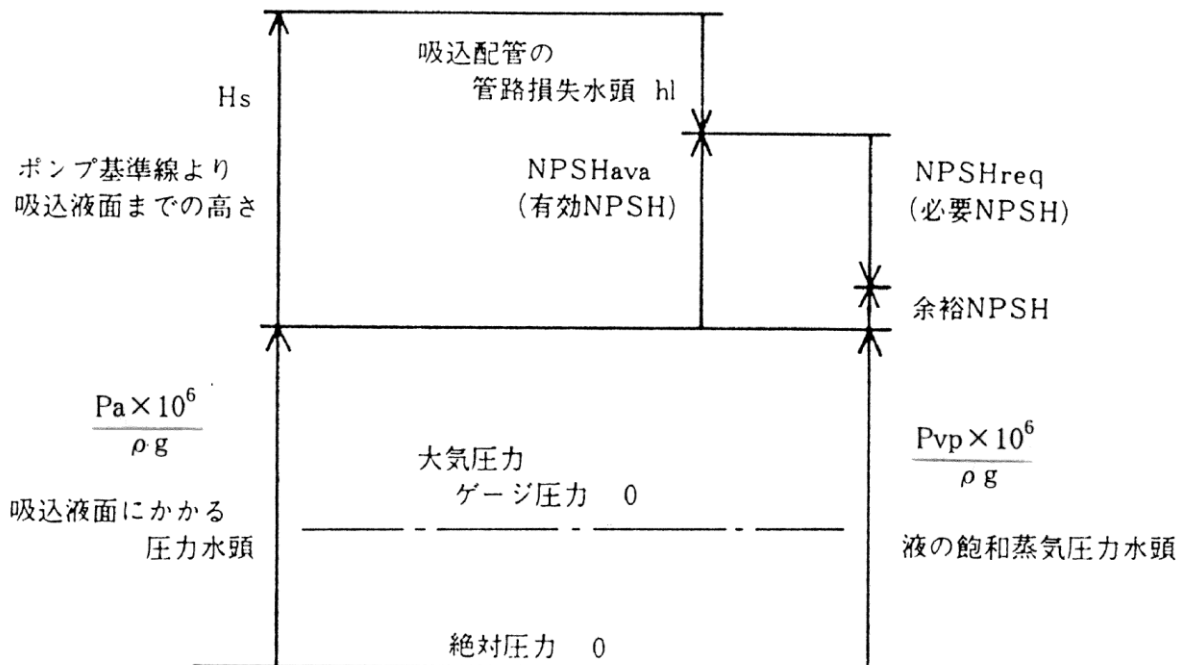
吸込配管の
管路損失水頭 hl

Hs

ポンプ基準線より
吸込液面までの高さ

NPSHava
(有効NPSH)

NPSHreq
(必要NPSH)

余裕NPSH

$\frac{Pa \times 10^6}{\rho \cdot g}$

吸込液面にかかる
圧力水頭

大気圧力
ゲージ圧力 0

$\frac{Pvp \times 10^6}{\rho g}$

液の飽和蒸気圧力水頭

絶対圧力 0